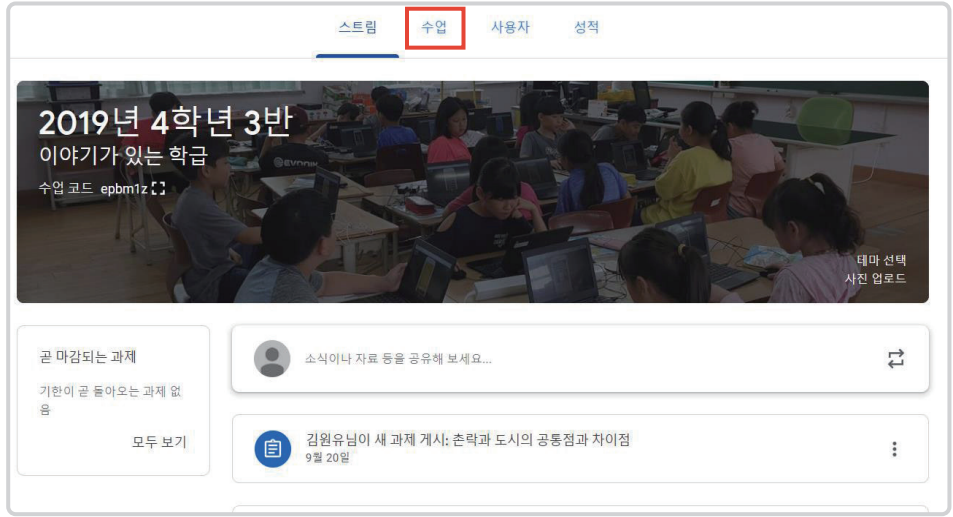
스트림 수업 사용자 성적

2019년 4학년 3반
이야기가 있는 학급
수업 코드 epbm1z

테마 선택
사진 업로드

곧 마감되는 과제
기한이 곧 돌아오는 과제 없음
모두 보기

소식이나 자료 등을 공유해 보세요...

김원유님이 새 과제 게시: 촌락과 도시의 공통점과 차이점
9월 20일